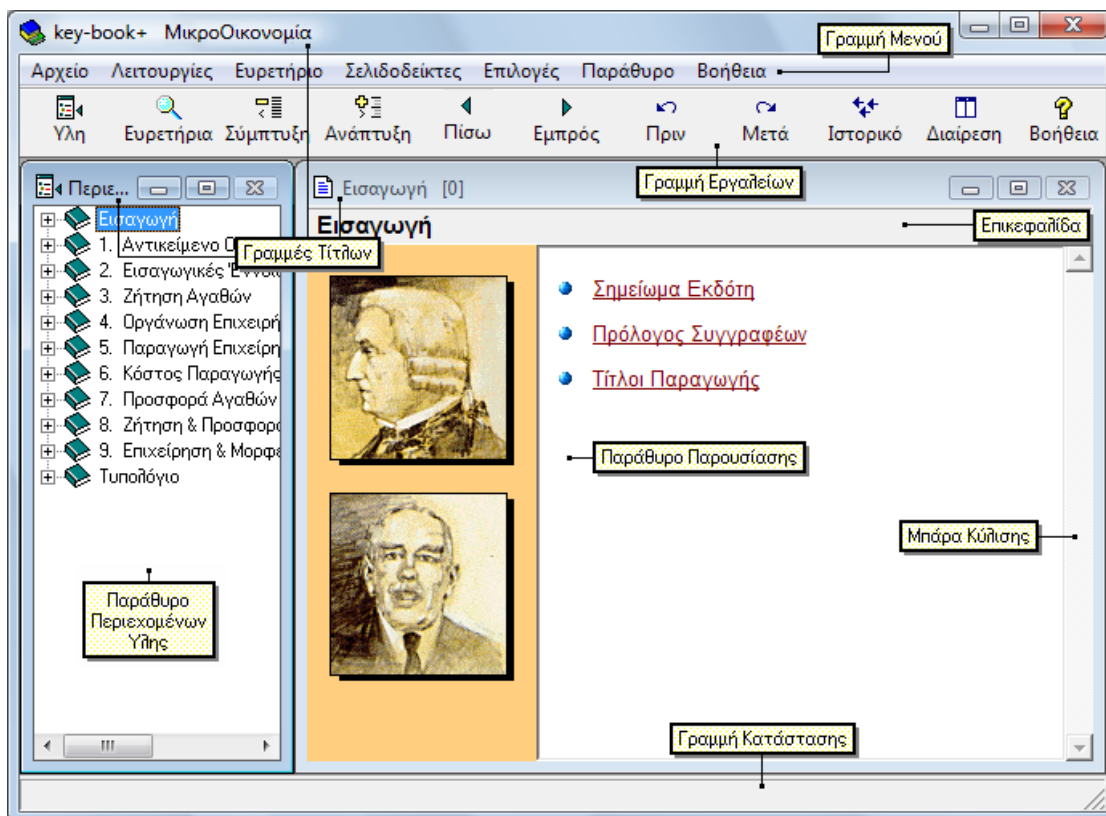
key-book+ ΜικροΟικονομία

Γραμμή Μενού

Αρχείο Λειτουργίες Ευρετήριο Σελιδοδείκτες Επιλογές Παράθυρο Βοήθεια

Υλη Ευρετήρια Σύμπτυξη Ανάπτυξη Πίσω Εμπρός Πριν Μετά Ιστορικό Διαίρεση Βοήθεια

Γραμμή Εργαλείων

Περιε...

Εισαγωγή [0]

Εισαγωγή

Επικεφαλίδα

Εισαγωγή
1. Αντικείμενο Ο
Γραμμές Τίτλων
2. Εισαγωγικές Έννο
3. Ζήτηση Αγαθών
4. Οργάνωση Επιχειρή
5. Παραγωγή Επιχείρη
6. Κόστος Παραγωγής
7. Προσφορά Αγαθών
8. Ζήτηση & Προσφορ
9. Επιχείρηση & Μορφ
Τυπολόγιο

Σημείωμα Εκδότη

Πρόλογος Συγγραφέων

Τίτλοι Παραγωγής

Παράθυρο Παρουσίασης

Μπάρα Κύλισης

Παράθυρο Περιεχομένων Ύλης

Γραμμή Κατάστασης